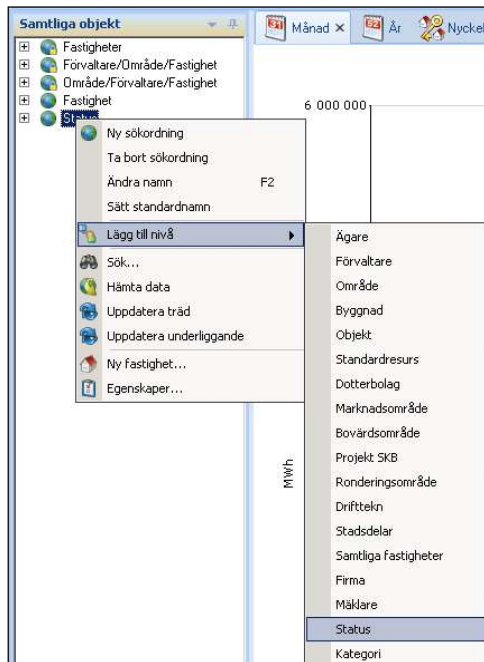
Samtliga objekt

Fastigheter
Förvaltare/Område/Fastighet
Område/Förvaltare/Fastighet
Fastighet
Status

Månad ×
År
Nyckel

6 000 000

MWh

Ny sökordning
Ta bort sökordning
Ändra namn F2
Sätt standardnamn
Lägg till nivå
Sök...
Hämta data
Uppdatera träd
Uppdatera underliggande
Ny fastighet...
Egenskaper...

Ägare
Förvaltare
Område
Byggnad
Objekt
Standardresurs
Dotterbolag
Marknadsområde
Bovärdsområde
Projekt SKB
Ronderingsområde
Drifttekn
Stadsdelar
Samtliga fastigheter
Firma
Mäklare
Status
Kategori